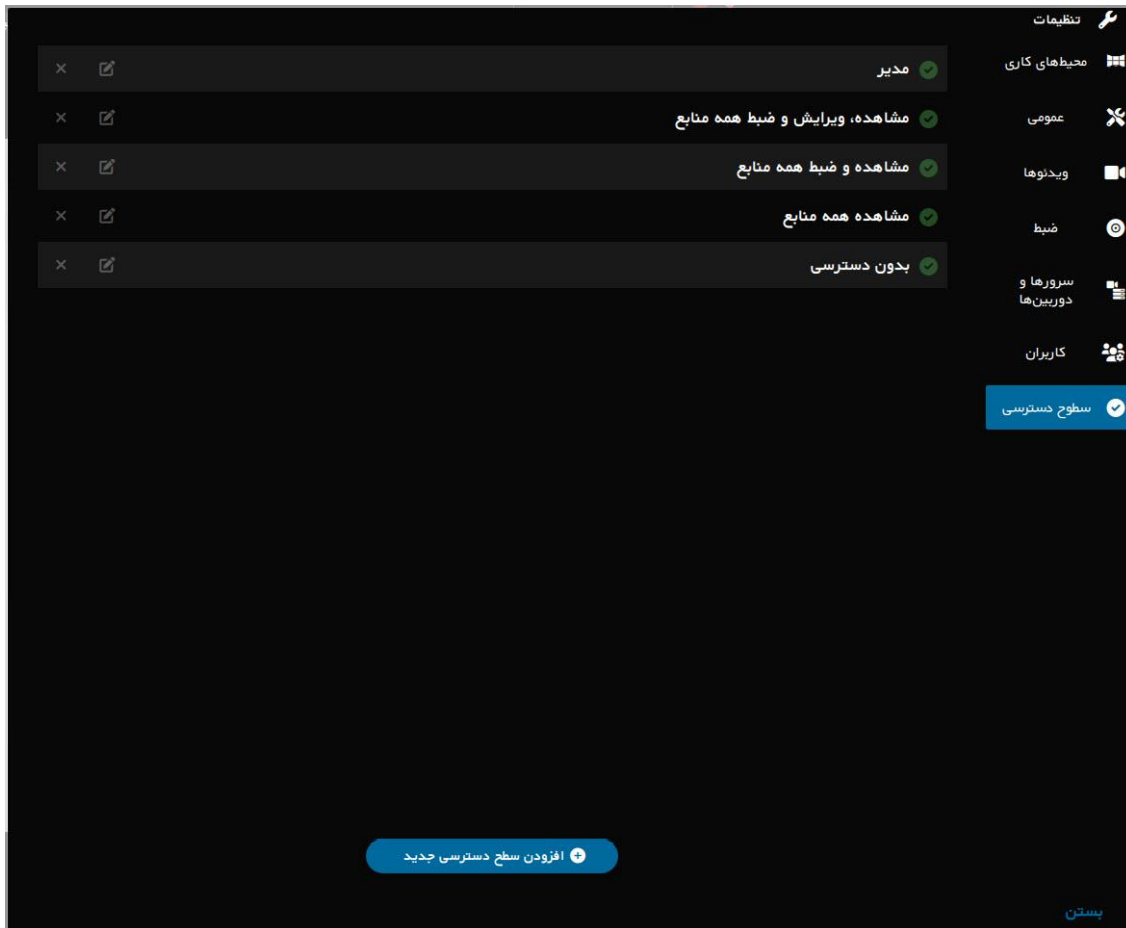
تنظیمات

محیط‌های کاری

عمومی

ویدئوها

ضبط

سرورها و دوربین‌ها

کاربران

سطوح دسترسی

مدیر

مشاهده، ویرایش و ضبط همه منابع

مشاهده و ضبط همه منابع

مشاهده همه منابع

بدون دسترسی

افزودن سطح دسترسی جدید

بستن